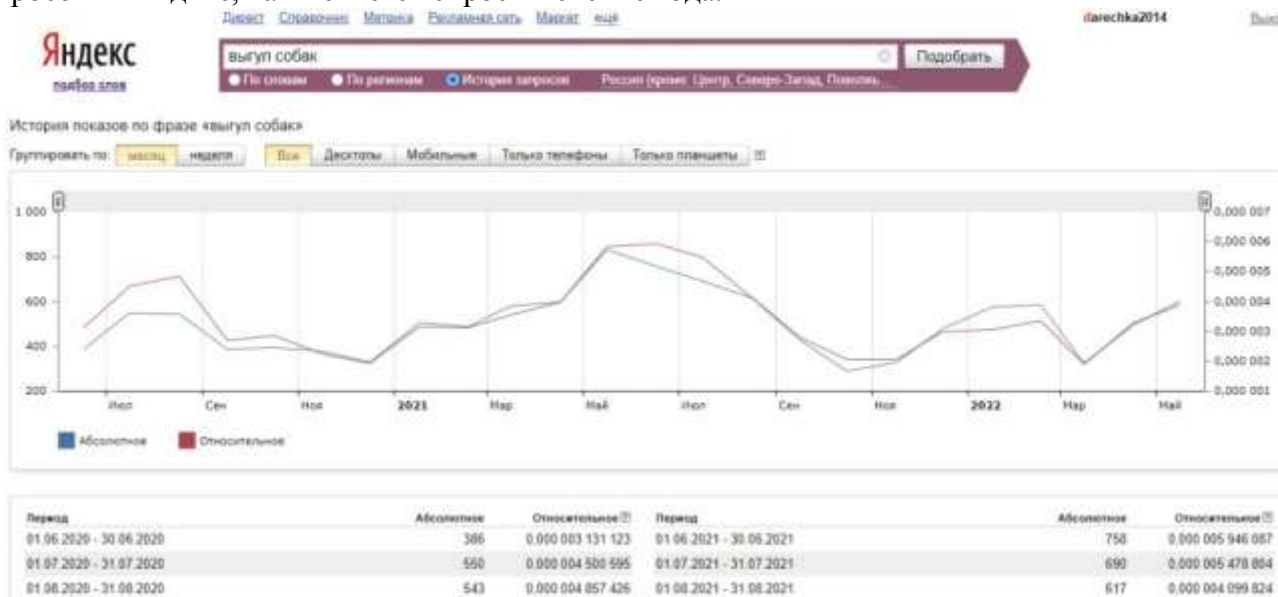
Директ Справочник Метрика Рекламная сеть Маркет ещё

darechka2014

Яндекс
подбор слов

выгул собак
Подобрать
По словам По регионам История запросов Россия (кроме: Центр, Северо-Запад, Поволж...

История показов по фразе «выгул собак»

Группировать по: месяц неделя Все Десктопы Мобильные Только телефоны Только планшеты

1 000
800
600
400
200

0,000 007
0,000 006
0,000 005
0,000 004
0,000 003
0,000 002
0,000 001

Июл Сен Ноя 2021 Мар Май Июл Сен Ноя 2022 Мар Май

Абсолютное Относительное

| Период | Абсолютное | Относительное | Период | Абсолютное | Относительное |
|---|---|---|---|---|---|
| 01.06.2020 - 30.06.2020 | 386 | 0,000 003 131 123 | 01.06.2021 - 30.06.2021 | 758 | 0,000 005 946 087 |
| 01.07.2020 - 31.07.2020 | 550 | 0,000 004 500 595 | 01.07.2021 - 31.07.2021 | 690 | 0,000 005 478 864 |
| 01.08.2020 - 31.08.2020 | 543 | 0,000 004 857 426 | 01.08.2021 - 31.08.2021 | 617 | 0,000 004 099 824 |